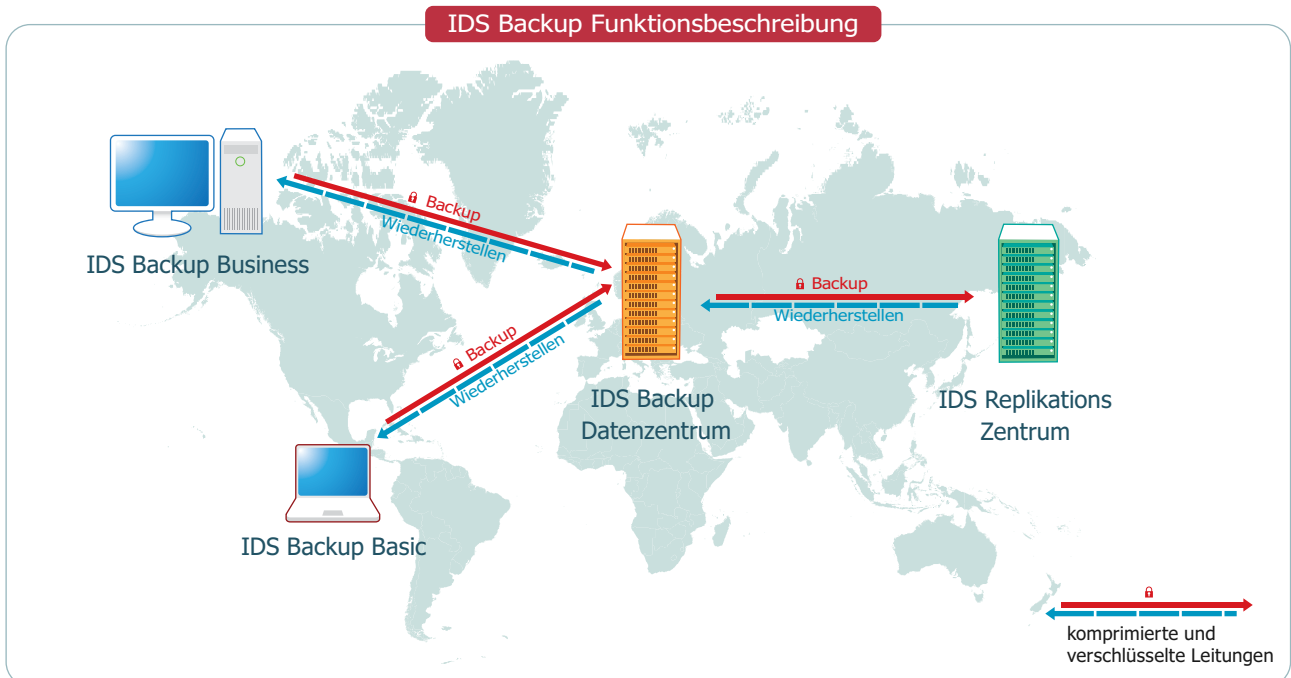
IDS Backup Funktionsbeschreibung

Backup
Wiederherstellen

IDS Backup Business

Backup
Wiederherstellen

Backup
Wiederherstellen

IDS Backup Datenzentrum

IDS Replikations Zentrum

IDS Backup Basic

komprimierte und verschlüsselte Leitungen